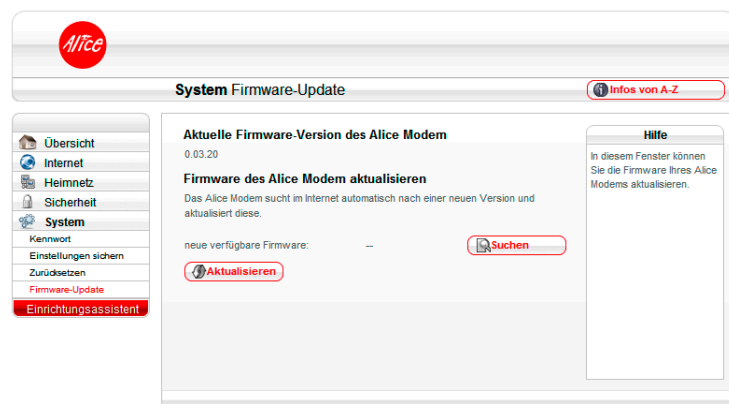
Alice

System Firmware-Update

Infos von A-Z

Übersicht
Internet
Heimnetz
Sicherheit
System
Kennwort
Einstellungen sichern
Zurücksetzen
Firmware-Update
Einrichtungsassistent

Aktuelle Firmware-Version des Alice Modem

0.03.20

Firmware des Alice Modem aktualisieren

Das Alice Modem sucht im Internet automatisch nach einer neuen Version und aktualisiert diese.

neue verfügbare Firmware: --

Suchen

Aktualisieren

Hilfe

In diesem Fenster können Sie die Firmware Ihres Alice Modems aktualisieren.